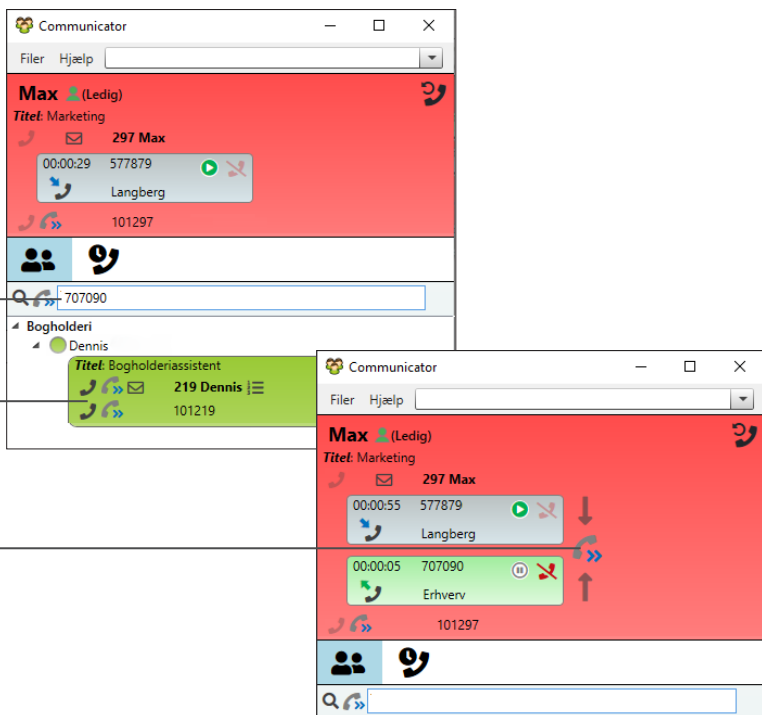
Communicator

Filer Hjælp

Max (Ledig)

Titel: Marketing

297 Max

00:00:29 577879

Langberg

101297

707090

Bogholderi

Dennis

Titel: Bogholderiassistent

219 Dennis

101219

Communicator

Filer Hjælp

Max (Ledig)

Titel: Marketing

297 Max

00:00:55 577879

Langberg

00:00:05 707090

Erhverv

101297